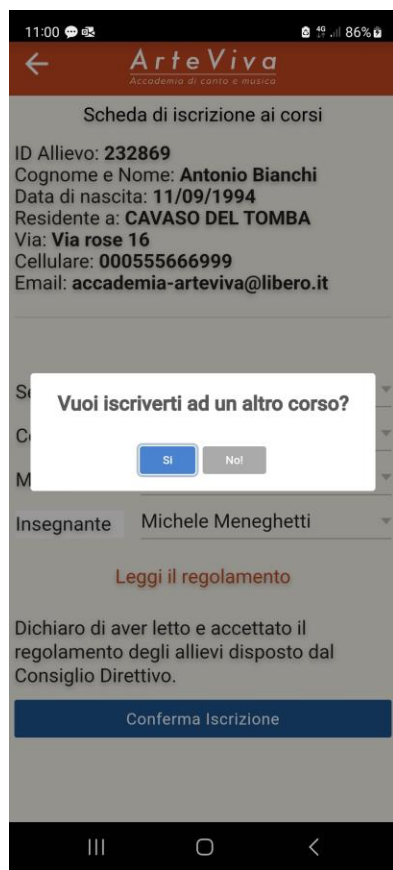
11:00 86%

ArteViva
Accademia di canto e musica

Scheda di iscrizione ai corsi

ID Allievo: **232869**
Cognome e Nome: **Antonio Bianchi**
Data di nascita: **11/09/1994**
Residente a: **CAVASO DEL TOMBA**
Via: **Via rose 16**
Cellulare: **000555666999**
Email: **accademia-arteviva@libero.it**

S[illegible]
C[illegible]
M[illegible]

Vuoi iscriverti ad un altro corso?

SI No!

Insegnante Michele Meneghetti

Leggi il regolamento

Dichiaro di aver letto e accettato il regolamento degli allievi disposto dal Consiglio Direttivo.

Conferma Iscrizione